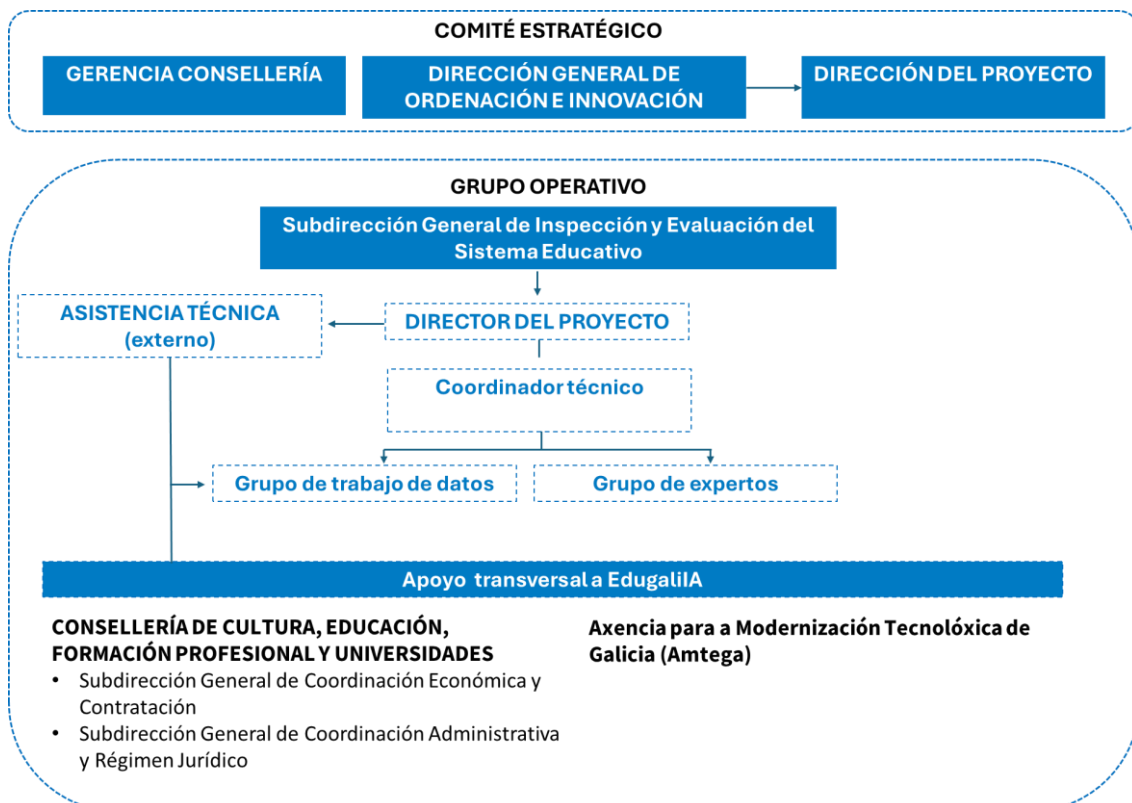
COMITÉ ESTRATÉGICO

GERENCIA CONSELLERÍA

DIRECCIÓN GENERAL DE ORDENACIÓN E INNOVACIÓN

DIRECCIÓN DEL PROYECTO

GRUPO OPERATIVO

Subdirección General de Inspección y Evaluación del Sistema Educativo

ASISTENCIA TÉCNICA (externo)

DIRECTOR DEL PROYECTO

Coordinador técnico

Grupo de trabajo de datos

Grupo de expertos

Apoyo transversal a EdugaliIA

CONSELLERÍA DE CULTURA, EDUCACIÓN, FORMACIÓN PROFESIONAL Y UNIVERSIDADES

• Subdirección General de Coordinación Económica y Contratación
• Subdirección General de Coordinación Administrativa y Régimen Jurídico

Axencia para a Modernización Tecnolóxica de Galicia (Amtega)